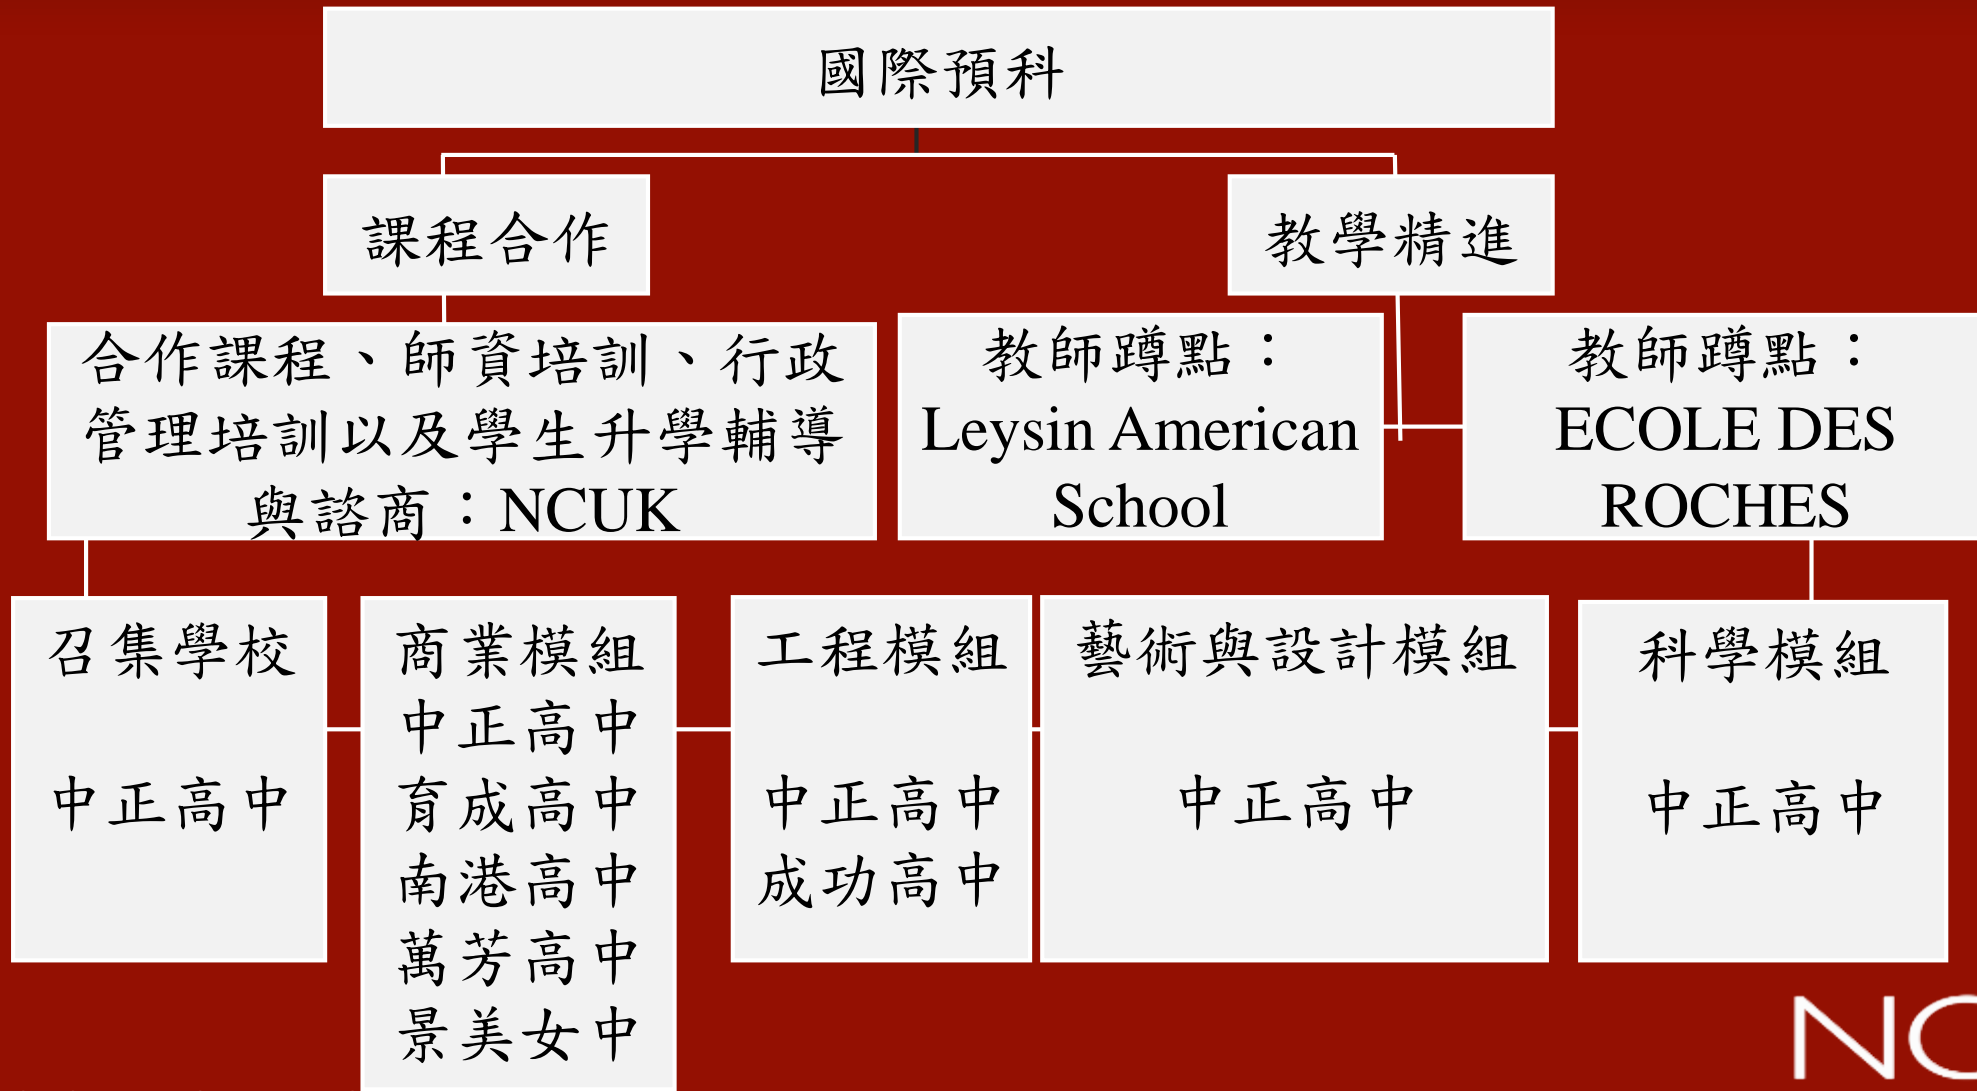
國際預科

課程合作

教學精進

合作課程、師資培訓、行政管理培訓以及學生升學輔導與諮商：NCUK

教師蹲點：Leysin American School

教師蹲點：ECOLE DES ROCHES

召集學校

中正高中

商業模組
中正高中
育成高中
南港高中
萬芳高中
景美女中

工程模組

中正高中
成功高中

藝術與設計模組

中正高中

科學模組

中正高中

NC